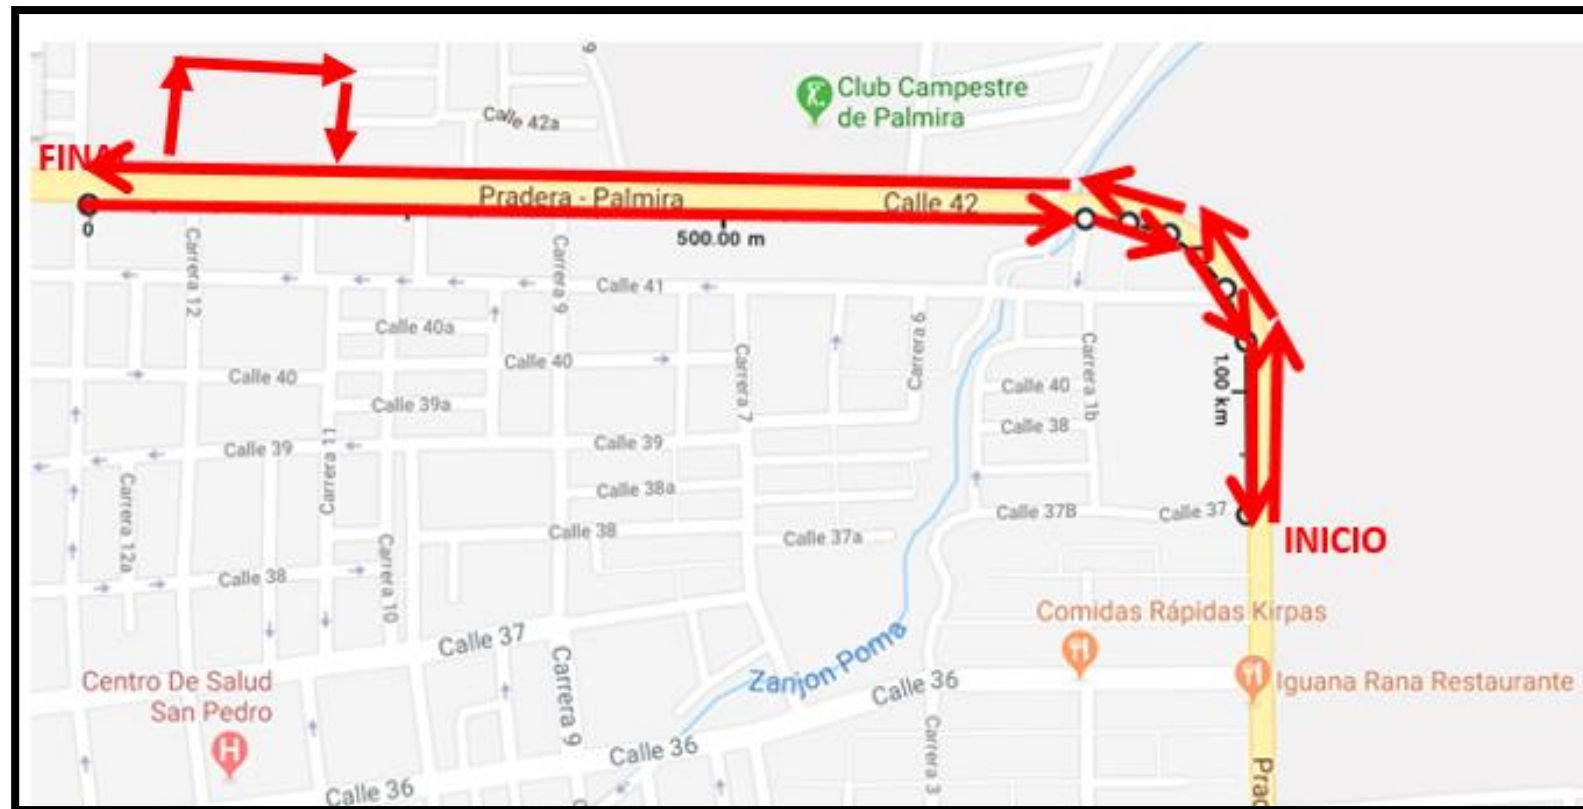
9

Calle 42a

Club Campestre de Palmira

FINA

Pradera - Palmira

Calle 42

0

500.00 m

Carrera 12

Carrera 9

Calle 41

Calle 40a

Calle 40

Calle 40

Carrera 7

Carrera 6

Calle 40

Carrera 1b

1.00 km

Calle 39a

Calle 39

Carrera 11

Calle 39

Calle 38

Carrera 12a

Calle 38a

Calle 38

Calle 37B

Calle 37

Calle 37a

INICIO

Calle 38

Carrera 10

Comidas Rápidas Kirpas

Calle 37

Carrera 9

Zanjon Poma

Calle 36

Iguana Rana Restaurante

Centro De Salud San Pedro

Calle 36

Carrera 3

Calle 36

Prad